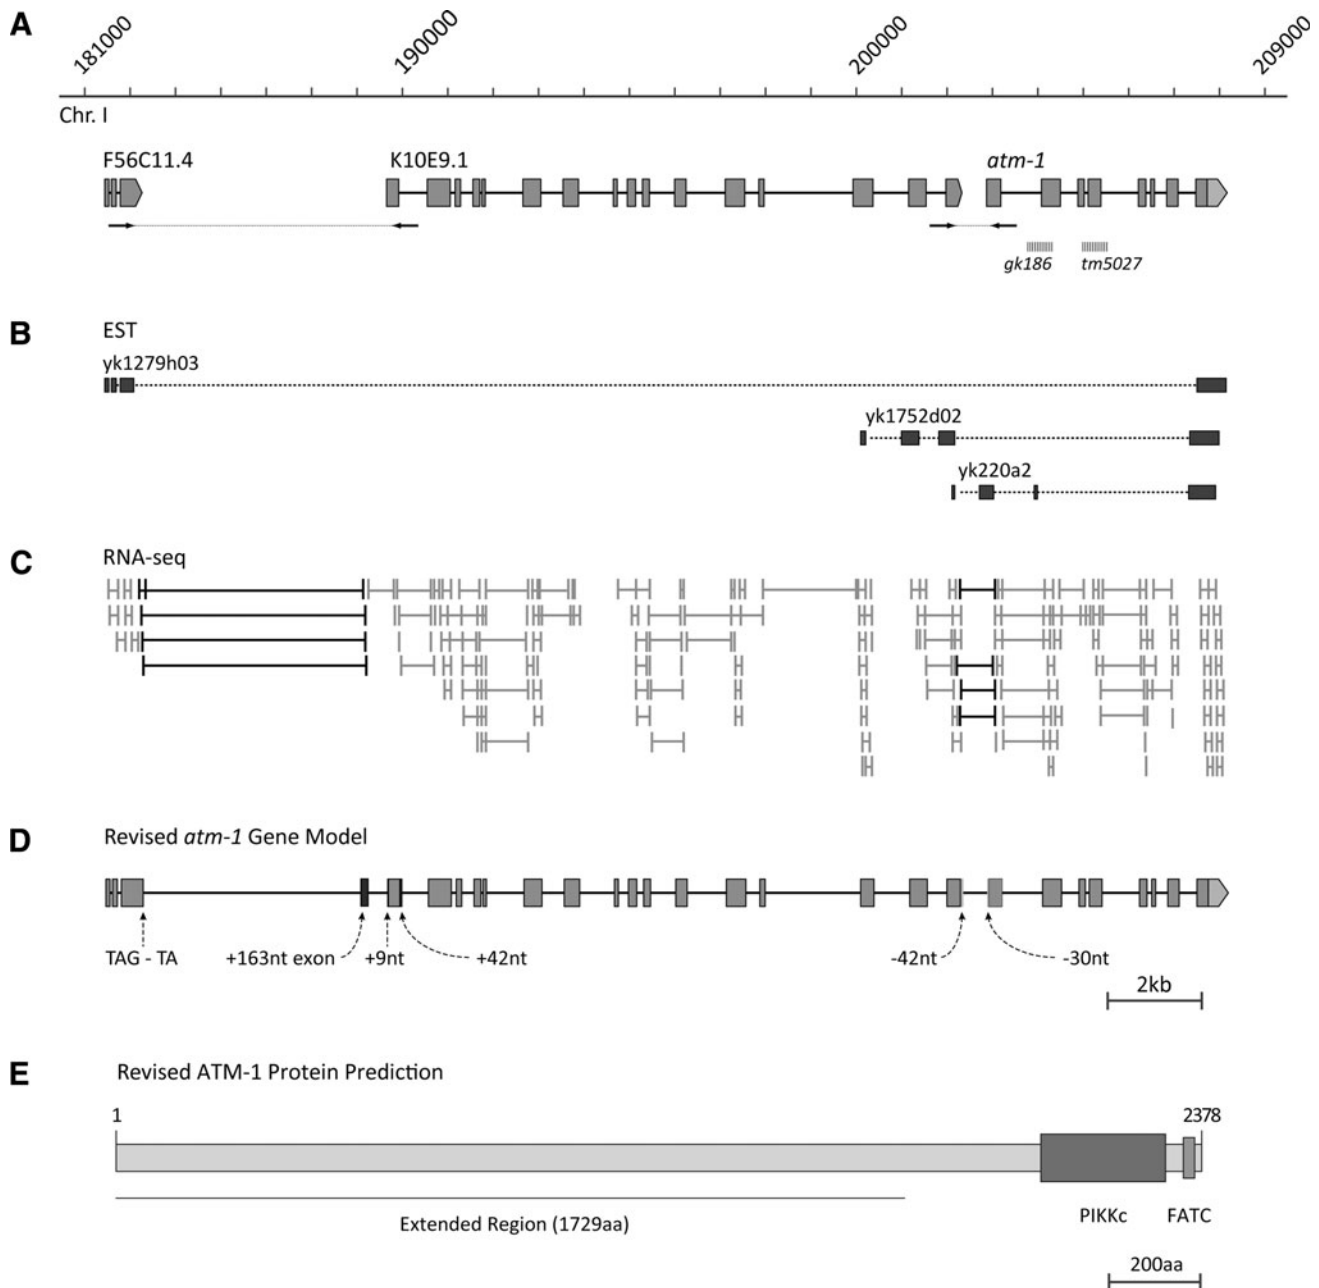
A

181000 190000 200000 209000

Chr. I

F56C11.4 K10E9.1 *atm-1*

*gk186* *tm5027*

B

EST

yk1279h03

yk1752d02

yk220a2

C

RNA-seq

D

Revised *atm-1* Gene Model

TAG - TA +163nt exon +9nt +42nt -42nt -30nt

2kb

E

Revised ATM-1 Protein Prediction

1 2378

Extended Region (1729aa)

PIKKc FATC

200aa